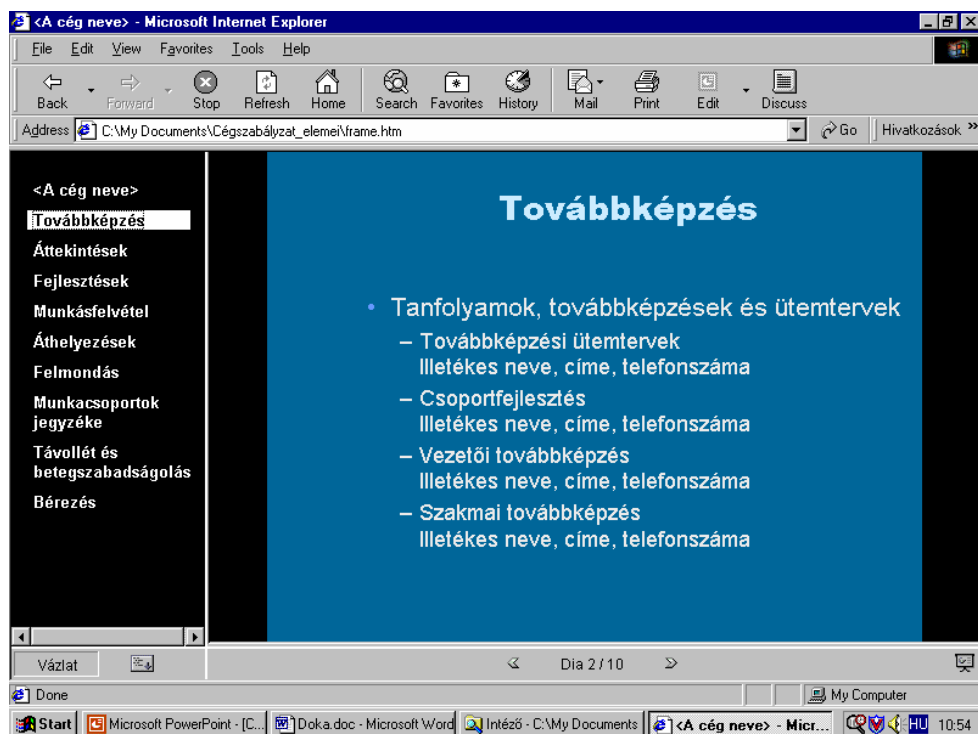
<A cég neve> - Microsoft Internet Explorer

File Edit View Favorites Tools Help

Back Forward Stop Refresh Home Search Favorites History Mail Print Edit Discuss

Address C:\My Documents\Cégszabályzat_elemei\frame.htm Go Hivatkozások »

<A cég neve>
Továbbképzés
Áttekintések
Fejlesztések
Munkásfelvétel
Áthelyezések
Felmondás
Munkacsoportok jegyzéke
Távollét és betegszabadságolás
Bérezés

Továbbképzés

• Tanfolyamok, továbbképzések és ütemtervek
– Továbbképzési ütemtervek
Illetékes neve, címe, telefonszáma
– Csoportfejlesztés
Illetékes neve, címe, telefonszáma
– Vezetői továbbképzés
Illetékes neve, címe, telefonszáma
– Szakmai továbbképzés
Illetékes neve, címe, telefonszáma

Vázlat

Dia 2 / 10

Done

My Computer

Start Microsoft PowerPoint - [C... Doka.doc - Microsoft Word Intéző - C:\My Documents <A cég neve> - Micr... HU 10:54